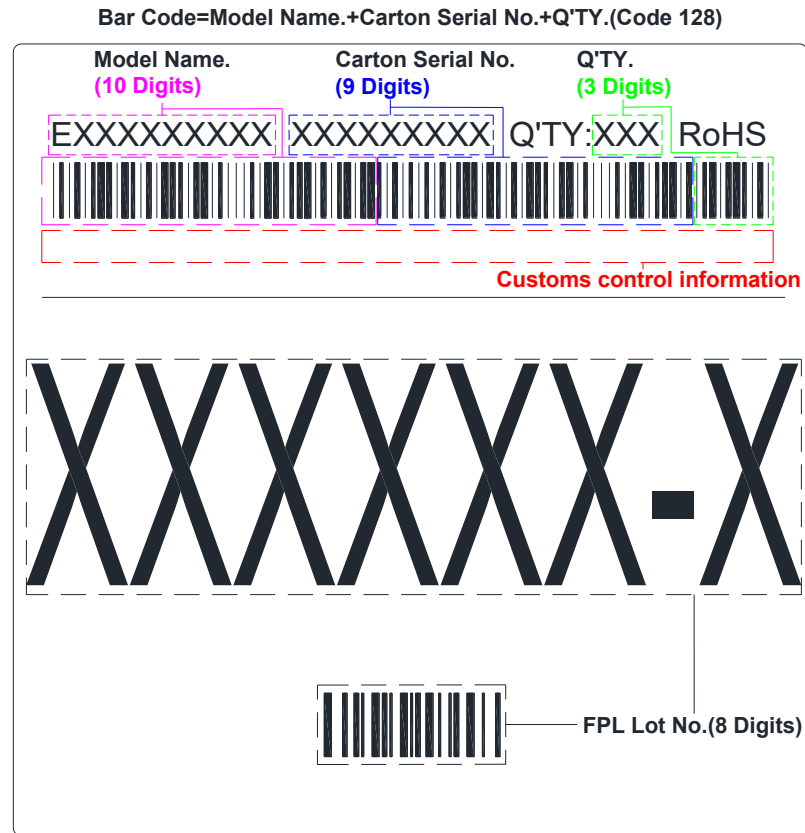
Bar Code=Model Name.+Carton Serial No.+Q'TY.(Code 128)

Model Name.
(10 Digits)

Carton Serial No.
(9 Digits)

Q'TY.
(3 Digits)

EXXXXXXXXX XXXXXXXXX Q'TY:XXX RoHS

Customs control information

XXXXXX-X

FPL Lot No.(8 Digits)